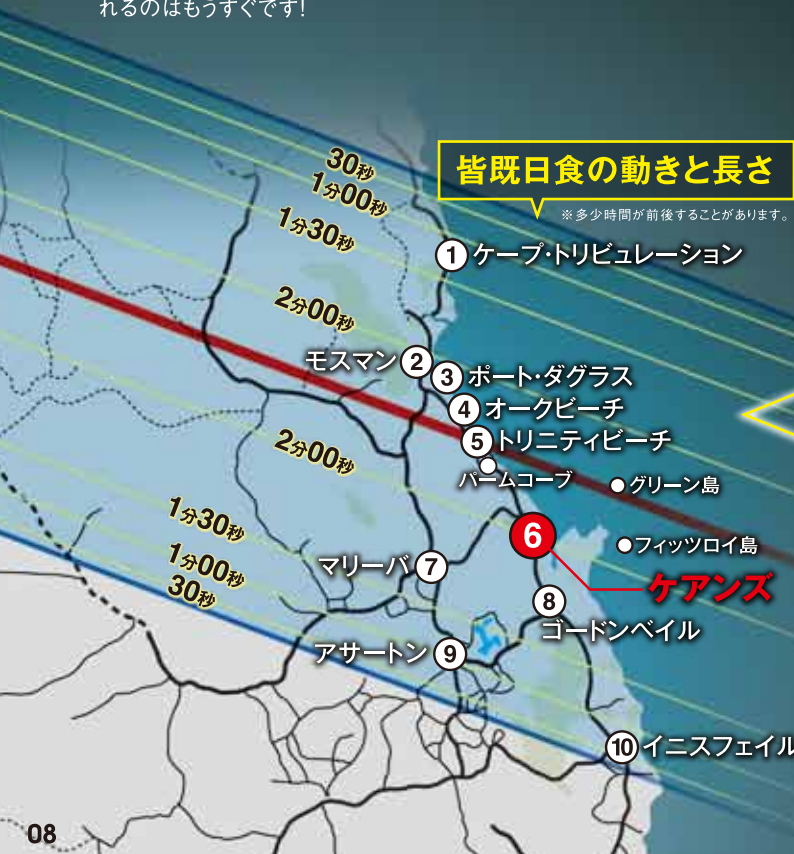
れるのはもうすぐです!

皆既日食の動きと長さ
※多少時間が前後することがあります。

30秒
1分00秒
1分30秒
2分00秒
2分00秒
1分30秒
1分00秒
30秒

1 ケープ・トリビュレーション
モスマン 2
3 ポート・ダグラス
4 オークビーチ
5 トリニティビーチ
パームコーブ
グリーン島
6
フィッツロイ島
ケアンズ
マリーバ 7
8
ゴードンベイル
アサートン 9
10 イニスフェイル

08